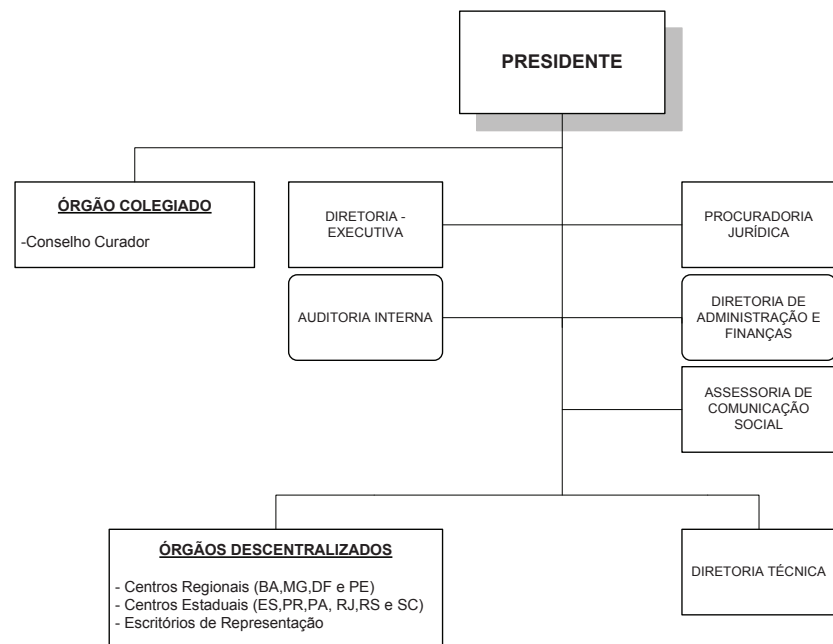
PRESIDENTE

ÓRGÃO COLEGIADO

-Conselho Curador

DIRETORIA - EXECUTIVA

PROCURADORIA JURÍDICA

AUDITORIA INTERNA

DIRETORIA DE ADMINISTRAÇÃO E FINANÇAS

ASSESSORIA DE COMUNICAÇÃO SOCIAL

ÓRGÃOS DESCENTRALIZADOS

- Centros Regionais (BA,MG,DF e PE)
- Centros Estaduais (ES,PR,PA, RJ,RS e SC)
- Escritórios de Representação

DIRETORIA TÉCNICA